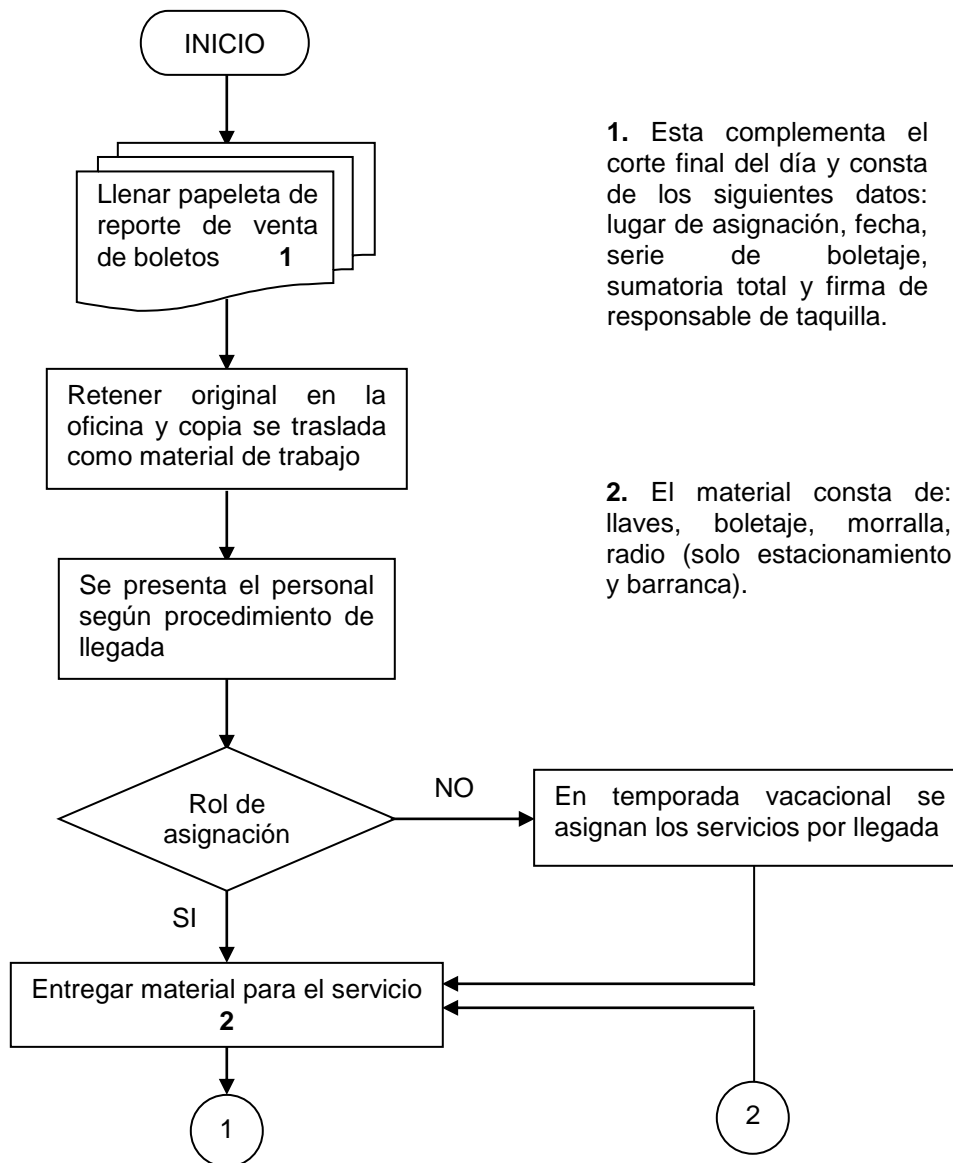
INICIO

Llenar papeleta de reporte de venta de boletos **1**

**1.** Esta complementa el corte final del día y consta de los siguientes datos: lugar de asignación, fecha, serie de boletaje, sumatoria total y firma de responsable de taquilla.

Retener original en la oficina y copia se traslada como material de trabajo

**2.** El material consta de: llaves, boletaje, morralla, radio (solo estacionamiento y barranca).

Se presenta el personal según procedimiento de llegada

Rol de asignación

NO

En temporada vacacional se asignan los servicios por llegada

SI

Entregar material para el servicio **2**

1

2